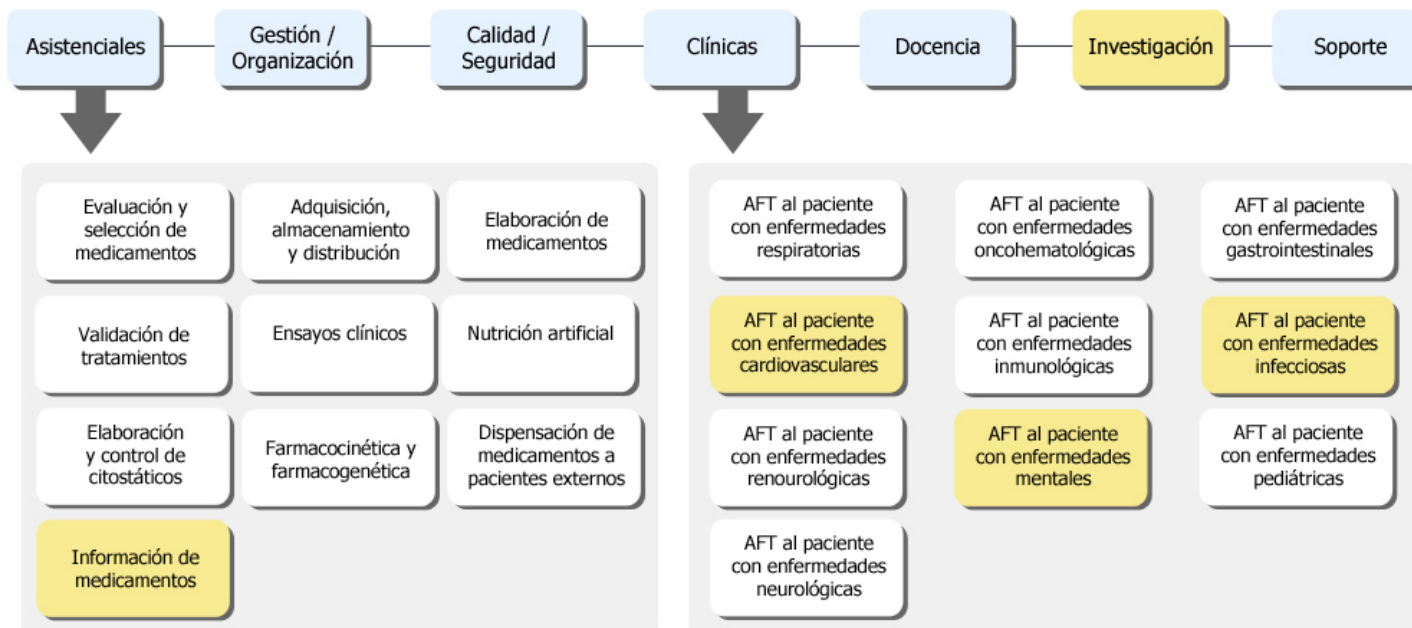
Asistenciales

Gestión / Organización

Calidad / Seguridad

Clínicas

Docencia

Investigación

Soporte

Evaluación y selección de medicamentos

Adquisición, almacenamiento y distribución

Elaboración de medicamentos

Validación de tratamientos

Ensayos clínicos

Nutrición artificial

Elaboración y control de citostáticos

Farmacocinética y farmacogenética

Dispensación de medicamentos a pacientes externos

Información de medicamentos

AFT al paciente con enfermedades respiratorias

AFT al paciente con enfermedades oncohematológicas

AFT al paciente con enfermedades gastrointestinales

AFT al paciente con enfermedades cardiovasculares

AFT al paciente con enfermedades inmunológicas

AFT al paciente con enfermedades infecciosas

AFT al paciente con enfermedades renourológicas

AFT al paciente con enfermedades mentales

AFT al paciente con enfermedades pediátricas

AFT al paciente con enfermedades neurológicas